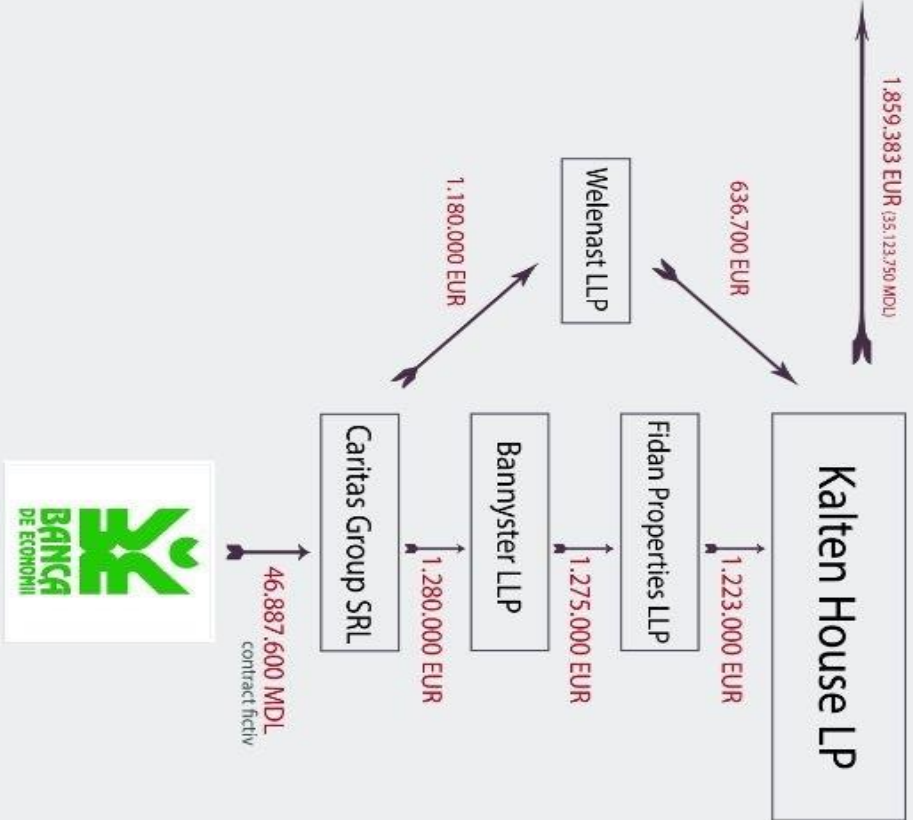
BANCA DE ECONOMII

46.887.600 MDL
contract fictiv

Caritas Group SRL

1.280.000 EUR

Bannyster LLP

1.275.000 EUR

Fidan Properties LLP

1.223.000 EUR

Kalten House LP

1.180.000 EUR

Welenast LLP

636.700 EUR

1.859.383 EUR (35.123.750 MDL)